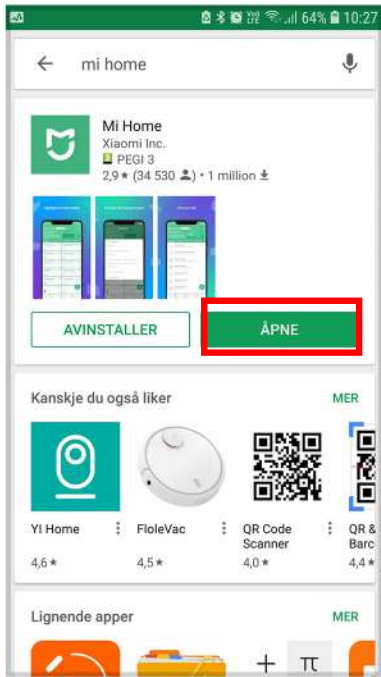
64% 10:27

mi home

Mi Home
Xiaomi Inc.
PEGI 3
2,9 ★ (34 530) • 1 million

AVINSTALLER

ÅPNE

Kanskje du også liker

MER

YI Home
4,6 ★

FloleVac
4,5 ★

QR Code Scanner
4,0 ★

QR & Barc
4,4 ★

Lignende apper

MER